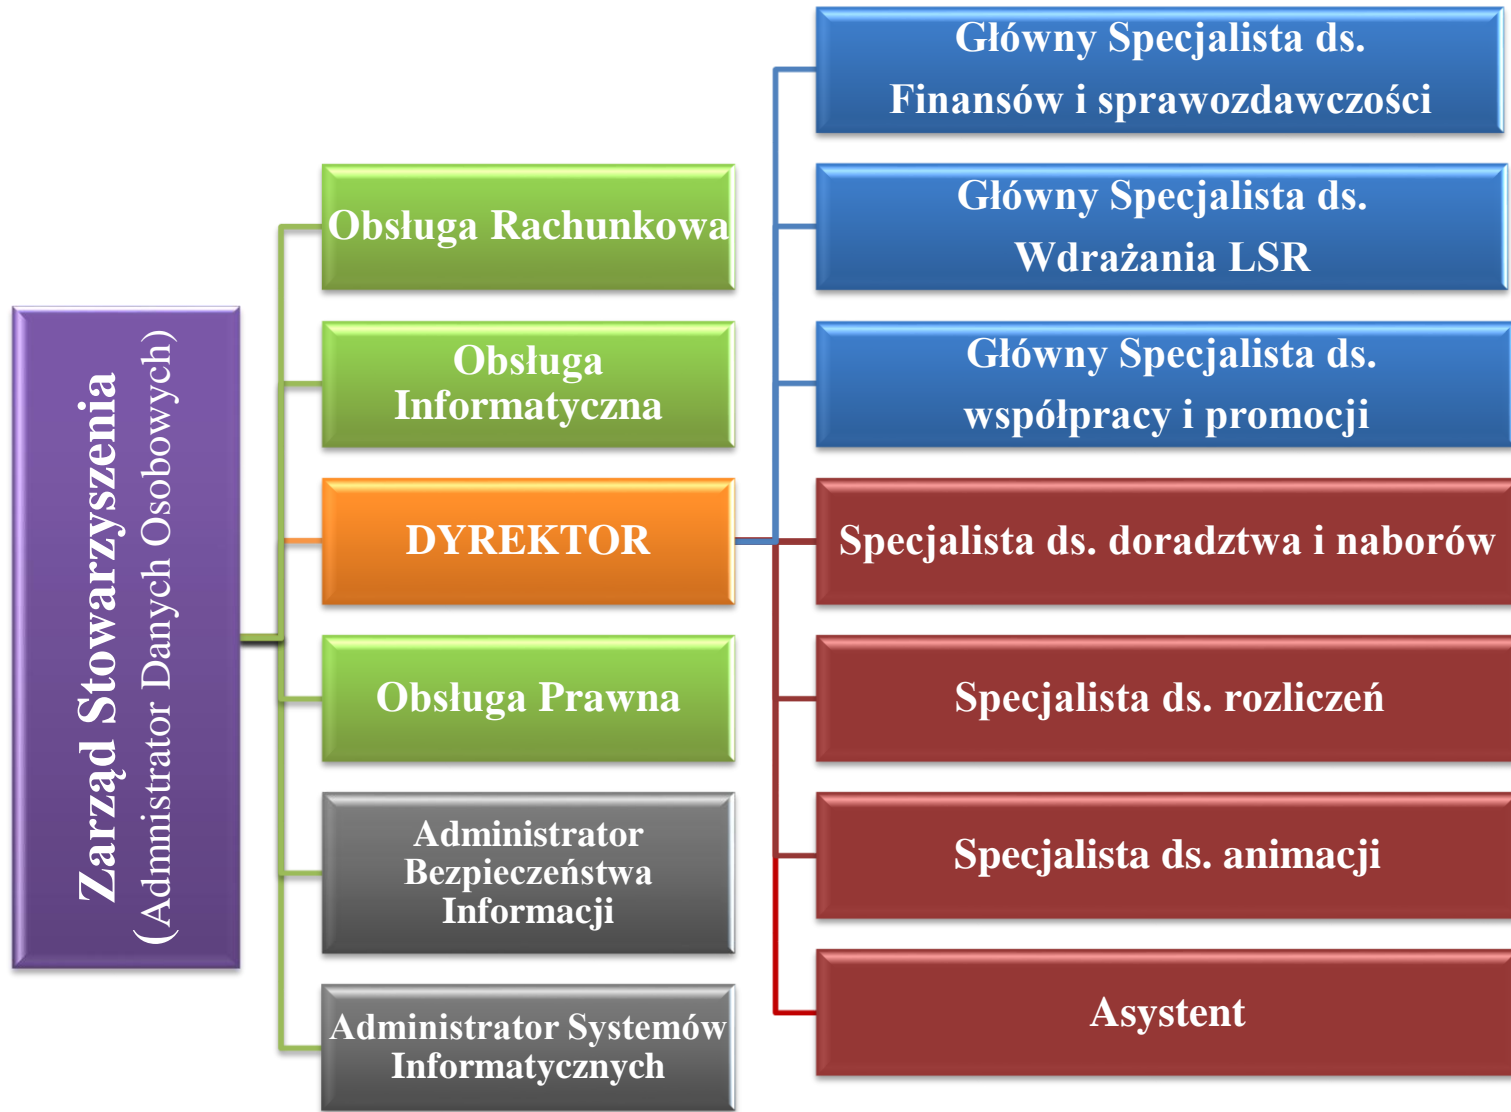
Zarząd Stowarzyszenia
(Administrator Danych Osobowych)

Obsługa Rachunkowa

Obsługa Informatyczna

DYREKTOR

Obsługa Prawna

Administrator Bezpieczeństwa Informacji

Administrator Systemów Informatycznych

Główny Specjalista ds. Finansów i sprawozdawczości

Główny Specjalista ds. Wdrażania LSR

Główny Specjalista ds. współpracy i promocji

Specjalista ds. doradztwa i naborów

Specjalista ds. rozliczeń

Specjalista ds. animacji

Asystent